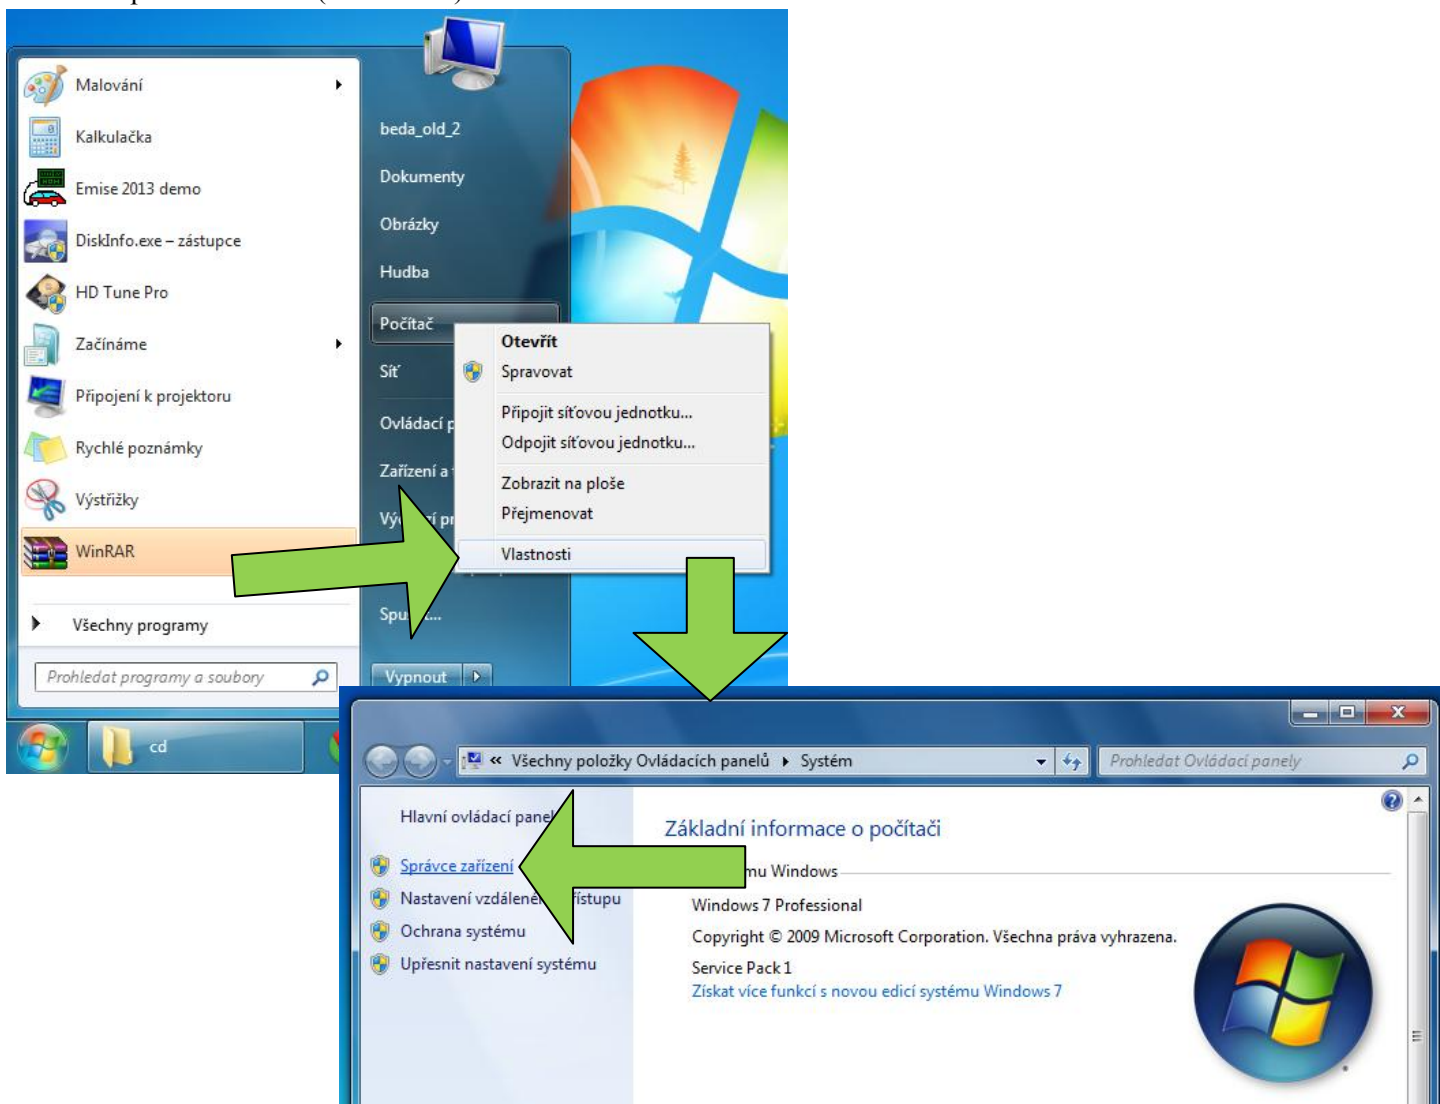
Malování
Kalkulačka
Emise 2013 demo
DiskInfo.exe – zástupce
HD Tune Pro
Začínáme
Připojení k projektoru
Rychlé poznámky
Výstřižky
WinRAR
Všechny programy
Prohledat programy a soubory

beda_old_2
Dokumenty
Obrázky
Hudba
Počítač
Síť
Ovládací p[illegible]
Zařízení a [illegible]
Vý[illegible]í pr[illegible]
Spu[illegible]...
Vypnout

Otevřít
Spravovat
Připojit síťovou jednotku...
Odpojit síťovou jednotku...
Zobrazit na ploše
Přejmenovat
Vlastnosti

cd

« Všechny položky Ovládacích panelů ▸ Systém
Prohledat Ovládací panely

Hlavní ovládací panel
Správce zařízení
Nastavení vzdálené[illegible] přístupu
Ochrana systému
Upřesnit nastavení systému

Základní informace o počítači
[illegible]mu Windows
Windows 7 Professional
Copyright © 2009 Microsoft Corporation. Všechna práva vyhrazena.
Service Pack 1
Získat více funkcí s novou edicí systému Windows 7